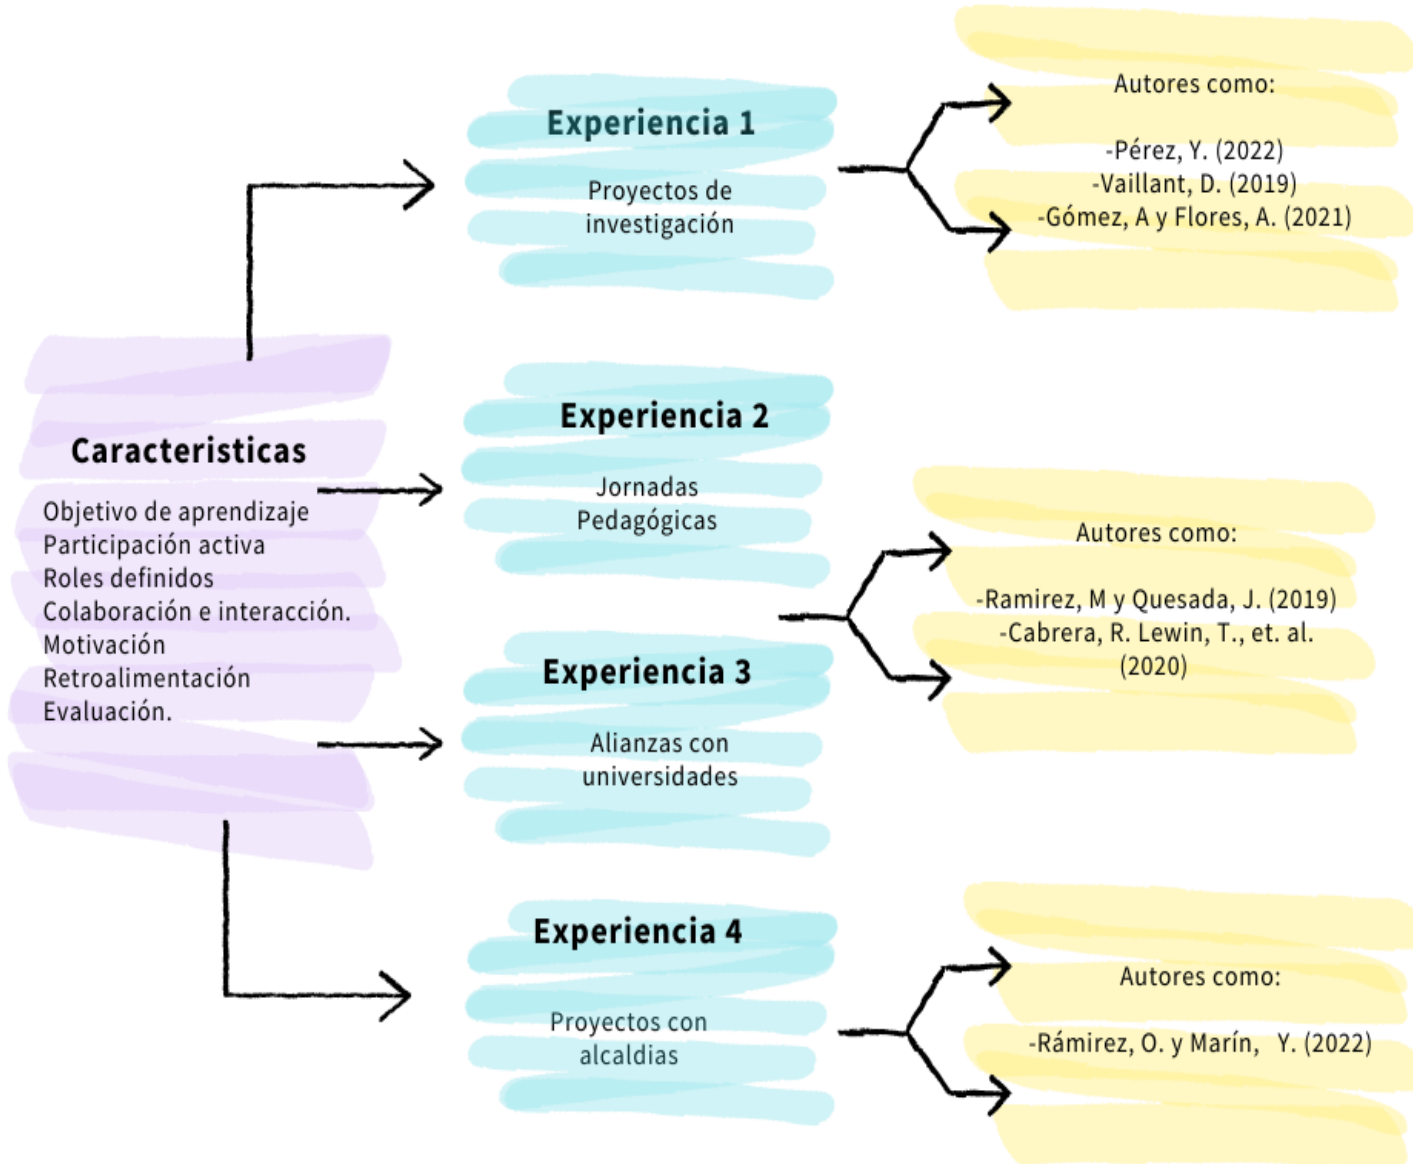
Caracteristicas

Objetivo de aprendizaje
Participación activa
Roles definidos
Colaboración e interacción.
Motivación
Retroalimentación
Evaluación.

Experiencia 1

Proyectos de investigación

Autores como:

-Pérez, Y. (2022)
-Vaillant, D. (2019)
-Gómez, A y Flores, A. (2021)

Experiencia 2

Jornadas Pedagógicas

Experiencia 3

Alianzas con universidades

Autores como:

-Ramirez, M y Quesada, J. (2019)
-Cabrera, R. Lewin, T., et. al. (2020)

Experiencia 4

Proyectos con alcaldias

Autores como:

-Rámirez, O. y Marín, Y. (2022)